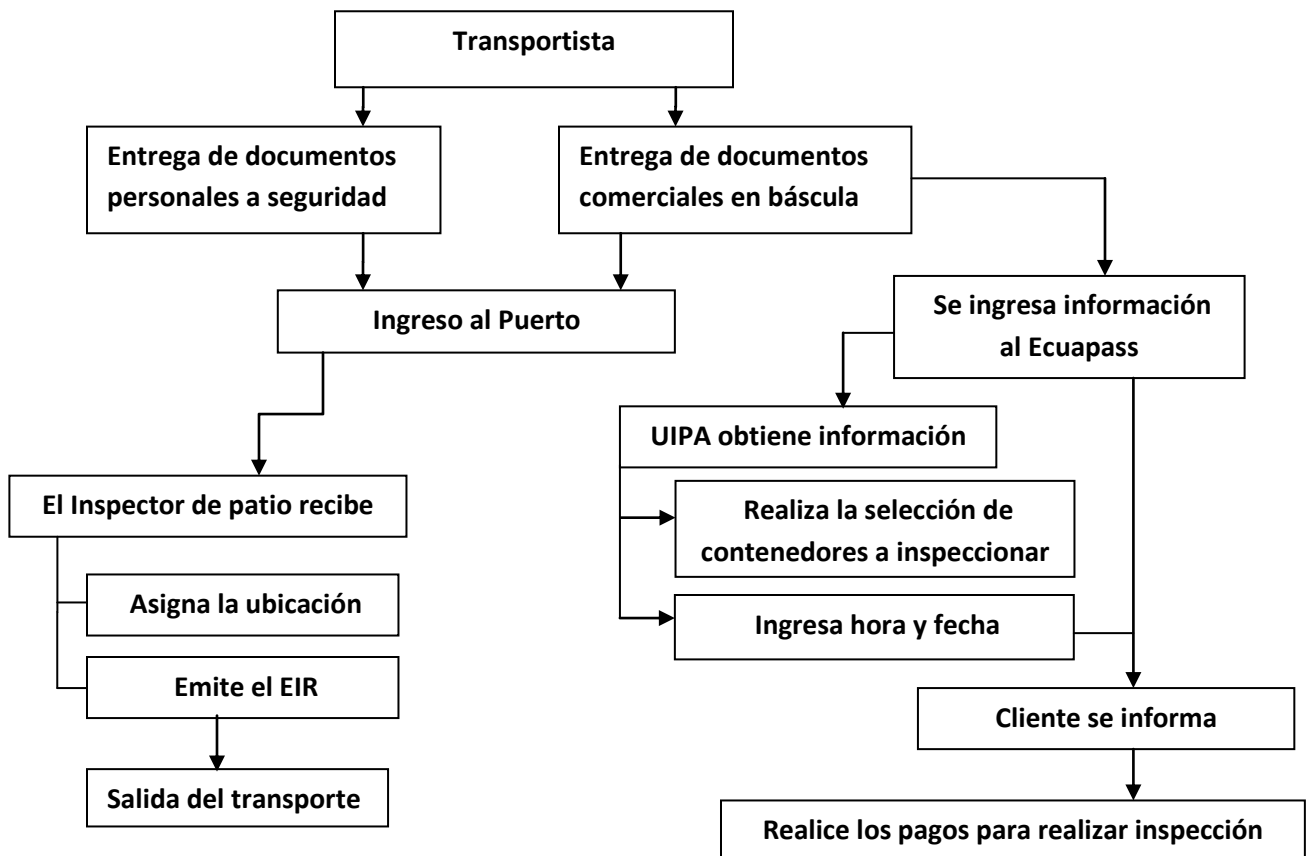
Transportista

Entrega de documentos personales a seguridad

Entrega de documentos comerciales en báscula

Ingreso al Puerto

Se ingresa información al Ecuapass

UIPA obtiene información

Realiza la selección de contenedores a inspeccionar

Ingresa hora y fecha

El Inspector de patio recibe

Asigna la ubicación

Emite el EIR

Salida del transporte

Cliente se informa

Realice los pagos para realizar inspección